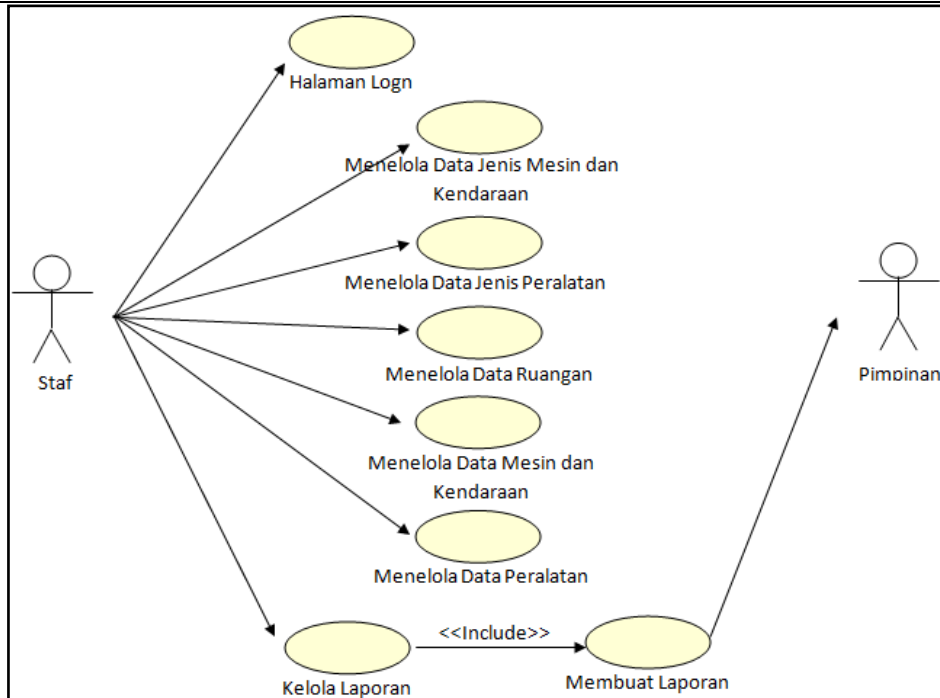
Halaman Logn

Menelola Data Jenis Mesin dan Kendaraan

Menelola Data Jenis Peralatan

Staf

Menelola Data Ruangan

Pimpinan

Menelola Data Mesin dan Kendaraan

Menelola Data Peralatan

<<Include>>

Kelola Laporan

Membuat Laporan